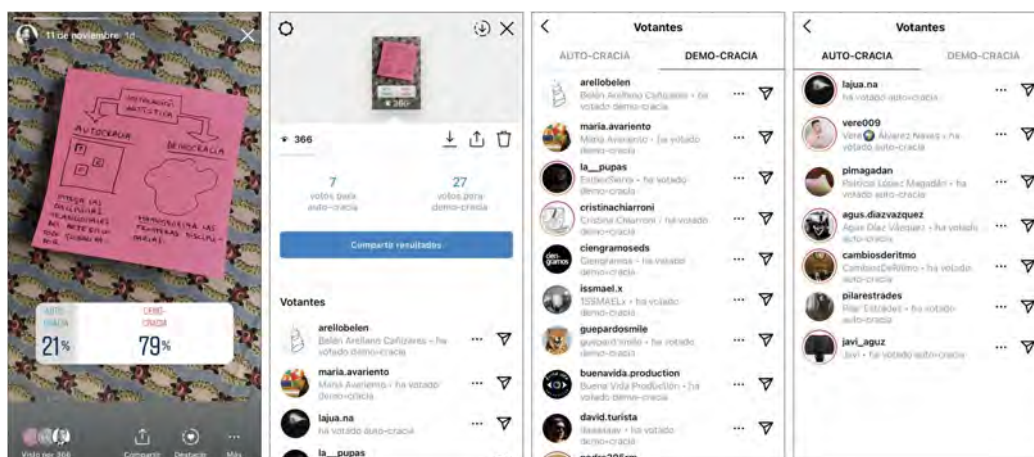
11 de noviembre 1d

INSTALACIÓN ARTÍSTICA

AUTOCRACIA

DEMOCRACIA

MIRAR LAS FRONTERAS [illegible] AL MISMO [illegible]

TRANSGREDIR LAS FRONTERAS DISCIPLINARES

AUTO-CRACIA
21%

DEMO-CRACIA
79%

Visto por 366

Compartir

Destacar

Más

366

7
votos para auto-cracia

27
votos para demo-cracia

Compartir resultados

Votantes

arellobelen
Belén Arellano Cañizares • ha votado demo-cracia

maria.avariento
María Avariento • ha votado demo-cracia

lajua.na
ha votado auto-cracia

la__pupas

Votantes

AUTO-CRACIA

DEMO-CRACIA

arellobelen
Belén Arellano Cañizares • ha votado demo-cracia

maria.avariento
María Avariento • ha votado demo-cracia

la__pupas
EspaciTeroo • ha votado demo-cracia

cristinachiarroni
Cristina Chiarroni • ha votado demo-cracia

ciengramoseds
Ciengramos • ha votado demo-cracia

issmael.x
ISSMAEL.x • ha votado demo-cracia

guepardosmile
guepard'smile • ha votado demo-cracia

buenavida.production
Buena Vida Production • ha votado demo-cracia

david.turista
daaaaaav • ha votado demo-cracia

Votantes

AUTO-CRACIA

DEMO-CRACIA

lajua.na
ha votado auto-cracia

vere009
Vere Álvarez Navas • ha votado auto-cracia

plmagadan
Patricia López Magadán • ha votado auto-cracia

agus.diazvazquez
Agus Díaz Vázquez • ha votado auto-cracia

cambiosderitmo
CambiosDeRitmo • ha votado auto-cracia

pilarestrades
Pilar Estrades • ha votado auto-cracia

javi_aguz
Javi • ha votado auto-cracia